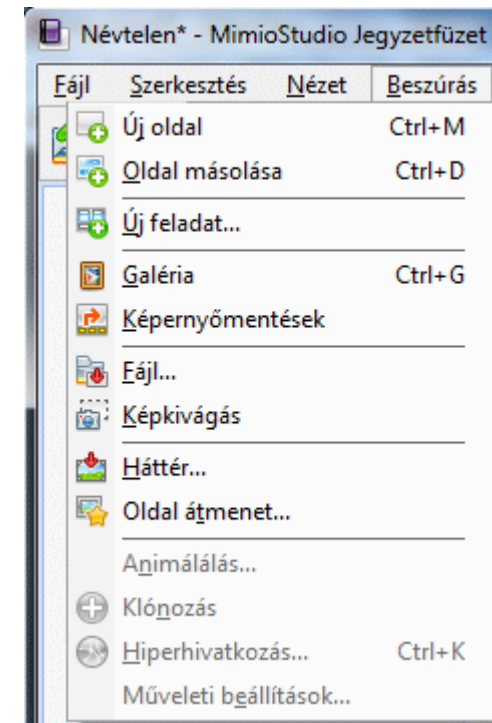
Névtelen* - MimioStudio Jegyzetfüzet

Fájl Szerkesztés Nézet Beszúrás

Új oldal Ctrl+M
Oldal másolása Ctrl+D
Új feladat...
Galéria Ctrl+G
Képernyőmentések
Fájl...
Képkivágás
Háttér...
Oldal átmenet...
Animálálás...
Klónozás
Hiperhivatkozás... Ctrl+K
Műveleti beállítások...